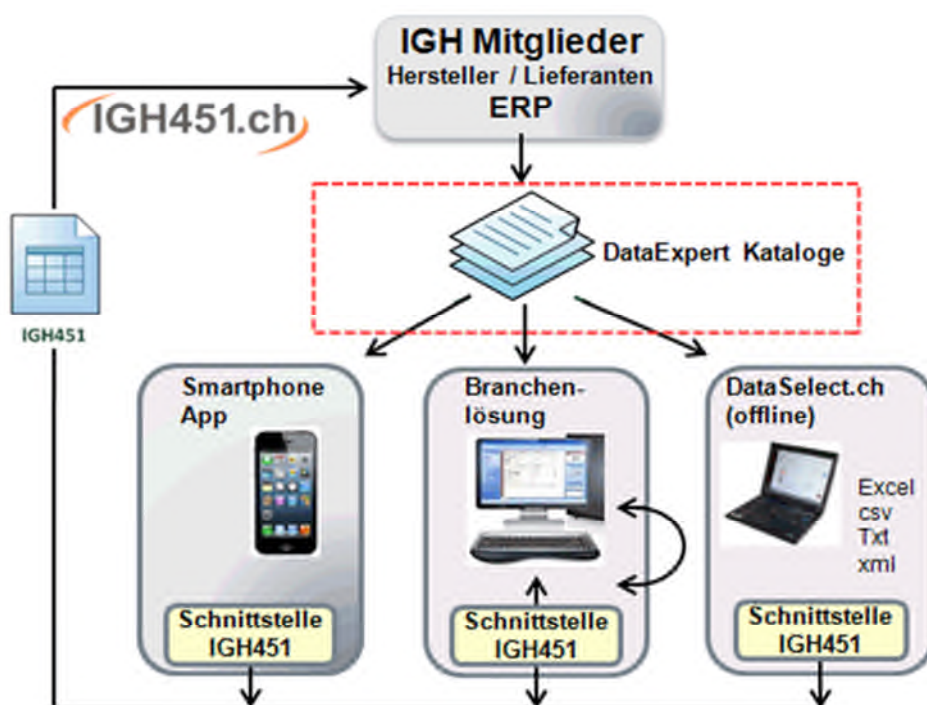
IGH Mitglieder
Hersteller / Lieferanten
ERP

IGH451.ch

IGH451

DataExpert Kataloge

Smartphone App

Schnittstelle IGH451

Branchenlösung

Schnittstelle IGH451

DataSelect.ch (offline)

Excel
csv
Txt
xml

Schnittstelle IGH451